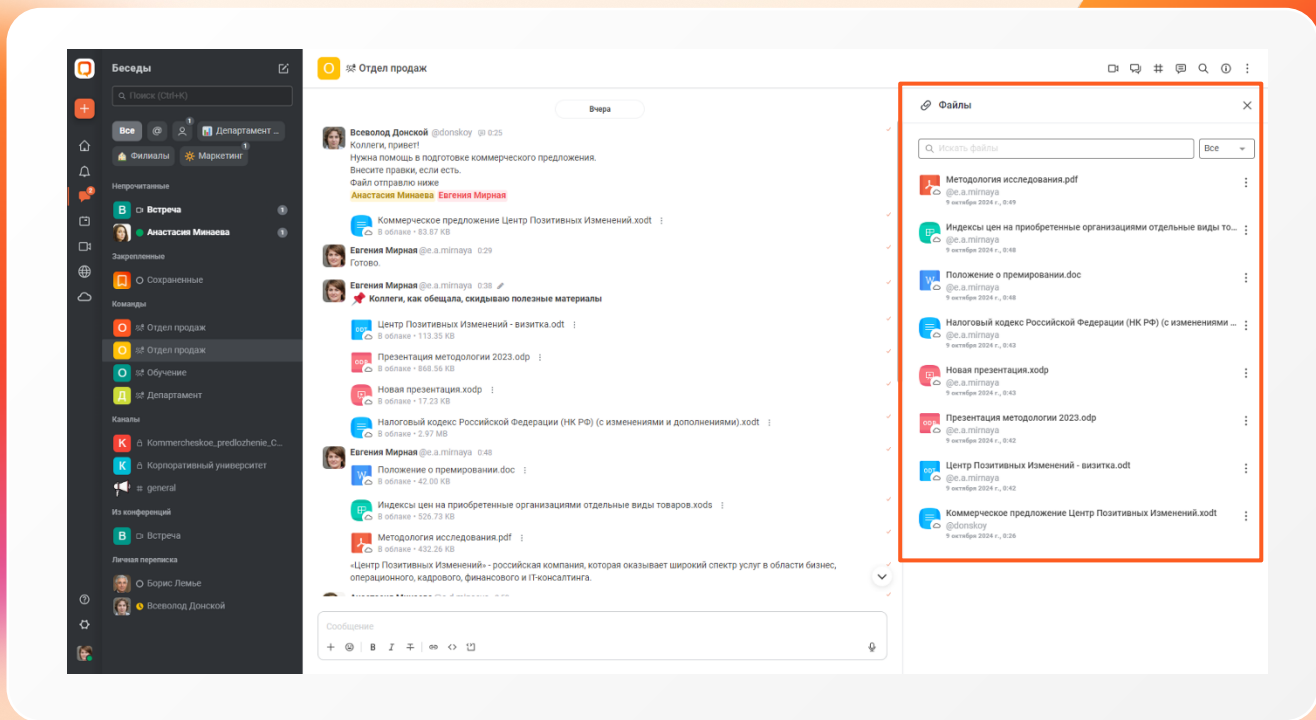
Беседы

Поиск (Ctrl+K)

Все
@
1
Департамент ...
Филиалы
1
Маркетинг

2

Непрочитанные
В Встреча 1
Анастасия Минаева 1

Закрепленные
Сохраненные

Команды
О Отдел продаж
О Отдел продаж
О Обучение
Д Департамент

Каналы
K Kommercheskoe_predlozhenie_C...
K Корпоративный университет
general

Из конференций
В Встреча

Личная переписка
Борис Лемье
Всеволод Донской

О Отдел продаж

Вчера

Всеволод Донской @donskoy 0:25
Коллеги, привет!
Нужна помощь в подготовке коммерческого предложения.
Внесите правки, если есть.
Файл отправлю ниже
Анастасия Минаева Евгения Мирная

Коммерческое предложение Центр Позитивных Изменений.xodt
В облаке • 83.87 KB

Евгения Мирная @e.a.mirnaya 0:29
Готово.

Евгения Мирная @e.a.mirnaya 0:38
Коллеги, как обещала, скидываю полезные материалы

Центр Позитивных Изменений - визитка.odt
В облаке • 113.35 KB

Презентация методологии 2023.odp
В облаке • 868.56 KB

Новая презентация.xodp
В облаке • 17.23 KB

Налоговый кодекс Российской Федерации (НК РФ) (с изменениями и дополнениями).xodt
В облаке • 2.97 MB

Евгения Мирная @e.a.mirnaya 0:48
Положение о премировании.doc
В облаке • 42.00 KB

Индексы цен на приобретенные организациями отдельные виды товаров.xods
В облаке • 526.73 KB

Методология исследования.pdf
В облаке • 432.26 KB

«Центр Позитивных Изменений» - российская компания, которая оказывает широкий спектр услуг в области бизнес, операционного, кадрового, финансового и IT-консалтинга.

Сообщение

Файлы

Искать файлы
Все

Методология исследования.pdf
@e.a.mirnaya
9 октября 2024 г., 0:49

Индексы цен на приобретенные организациями отдельные виды то...
@e.a.mirnaya
9 октября 2024 г., 0:48

Положение о премировании.doc
@e.a.mirnaya
9 октября 2024 г., 0:48

Налоговый кодекс Российской Федерации (НК РФ) (с изменениями ...
@e.a.mirnaya
9 октября 2024 г., 0:43

Новая презентация.xodp
@e.a.mirnaya
9 октября 2024 г., 0:43

Презентация методологии 2023.odp
@e.a.mirnaya
9 октября 2024 г., 0:42

Центр Позитивных Изменений - визитка.odt
@e.a.mirnaya
9 октября 2024 г., 0:42

Коммерческое предложение Центр Позитивных Изменений.xodt
@donskoy
9 октября 2024 г., 0:26